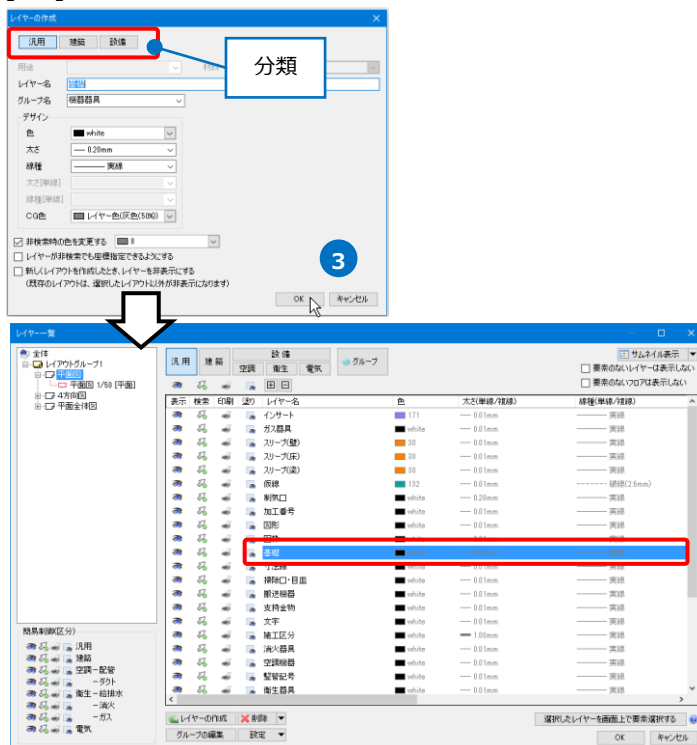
レイヤーの作成

汎用 建築 設備

分類

用途

レイヤー名 基礎

グループ名 機器器具

デザイン

色 white

太さ 0.20mm

線種 実線

太さ[単線]

線種[単線]

CG色 レイヤー色(灰色(50%))

非検索時の色を変更する 8

レイヤーが非検索でも座標指定できるようにする

新しくレイアウトを作成したとき、レイヤーを非表示にする (既存のレイアウトは、選択したレイアウト以外が非表示になります)

3

OK キャンセル

レイヤー一覧

全体
レイアウトグループ1
平面図
平面図 1/50 [平面]
4方向図
平面全体図

汎用 建築 設備 空調 衛生 電気 グループ

サムネイル表示

要素のないレイヤーは表示しない

要素のないフロアは表示しない

| 表示 | 検索 | 印刷 | 塗り | レイヤー名 | 色 | 太さ(単線/複線) | 線種(単線/複線) |
|---|---|---|---|---|---|---|---|
| | | | | インサート | 171 | 0.01mm | 実線 |
| | | | | ガス器具 | white | 0.01mm | 実線 |
| | | | | スリーブ(壁) | 30 | 0.01mm | 実線 |
| | | | | スリーブ(床) | 30 | 0.01mm | 実線 |
| | | | | スリーブ(梁) | 30 | 0.01mm | 実線 |
| | | | | 仮線 | 132 | 0.01mm | 破線(2.8mm) |
| | | | | 制気口 | white | 0.20mm | 実線 |
| | | | | 加工番号 | white | 0.01mm | 実線 |
| | | | | 図形 | white | 0.01mm | 実線 |
| | | | | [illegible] | white | 0.01mm | 実線 |
| | | | | 基礎 | | | |
| | | | | 寸法線 | white | 0.01mm | 実線 |
| | | | | 掃除口・目皿 | white | 0.01mm | 実線 |
| | | | | 搬送機器 | white | 0.01mm | 実線 |
| | | | | 支持金物 | white | 0.01mm | 実線 |
| | | | | 文字 | white | 0.01mm | 実線 |
| | | | | 施工区分 | white | 1.00mm | 実線 |
| | | | | 消火器具 | white | 0.01mm | 実線 |
| | | | | 空調機器 | white | 0.01mm | 実線 |
| | | | | 駆管記号 | white | 0.01mm | 実線 |
| | | | | 衛生器具 | white | 0.01mm | 実線 |

簡易制御区分
汎用
建築
空調・配管
ーダクト
衛生・給排水
ー消火
ーガス
電気

レイヤーの作成 削除 グループの編集 設定

選択したレイヤーを画面上で要素選択する

OK キャンセル